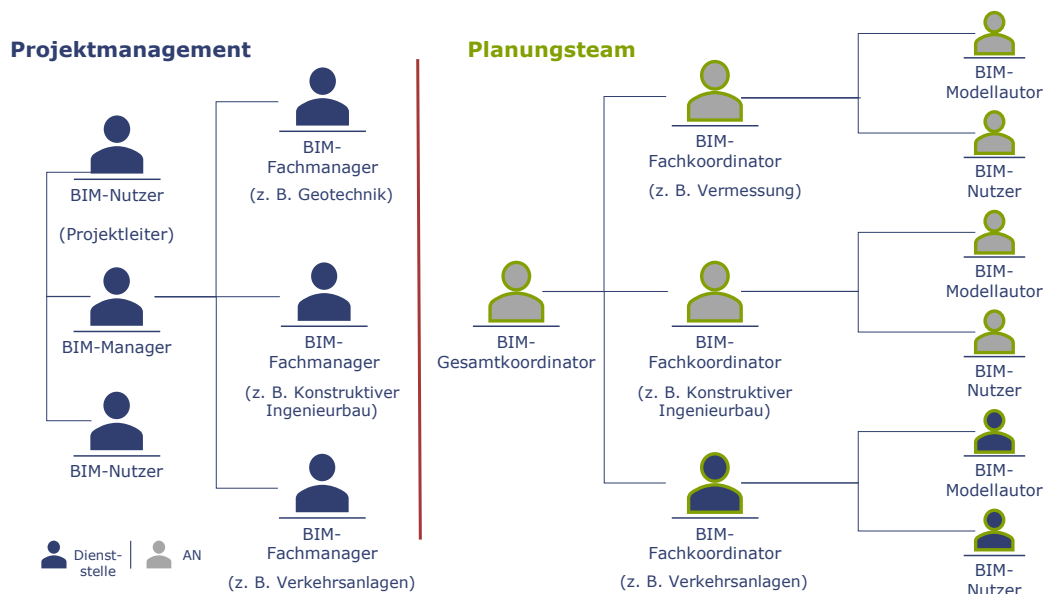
Projektmanagement

BIM-Nutzer
(Projektleiter)

BIM-Manager

BIM-Nutzer

BIM-Fachmanager
(z. B. Geotechnik)

BIM-Fachmanager
(z. B. Konstruktiver Ingenieurbau)

BIM-Fachmanager
(z. B. Verkehrsanlagen)

Dienststelle
AN

Planungsteam

BIM-Gesamtkoordinator

BIM-Fachkoordinator
(z. B. Vermessung)

BIM-Fachkoordinator
(z. B. Konstruktiver Ingenieurbau)

BIM-Fachkoordinator
(z. B. Verkehrsanlagen)

BIM-Modellautor
BIM-Nutzer
BIM-Modellautor
BIM-Nutzer
BIM-Modellautor
BIM-Nutzer